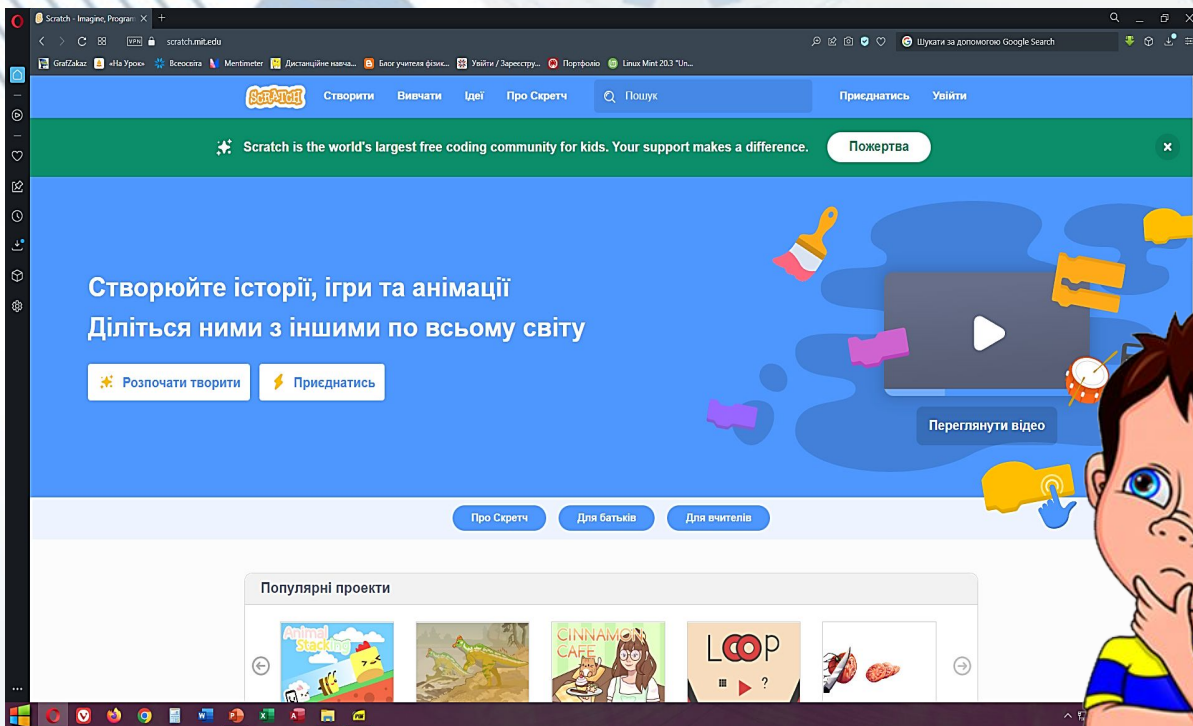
Scratch - Imagine, Program

scratch.mit.edu

Шукати за допомогою Google Search

GrafZakaz «На Урок» Всеосвіта Mentimeter Дистанційне навча... Блог учителя фізик... Увійти / Зареєстру... Портфоліо Linux Mint 20.3 "Un...

SCRATCH Створити Вивчати Ідеї Про Скретч Пошук Приєднатись Увійти

Scratch is the world's largest free coding community for kids. Your support makes a difference. Пожертва

Створюйте історії, ігри та анімації
Діліться ними з іншими по всьому світу

Розпочати творити Приєднатись

Переглянути відео

Про Скретч Для батьків Для вчителів

Популярні проекти

Animal Stacking

CINNAMON CAFE

LOOP

?